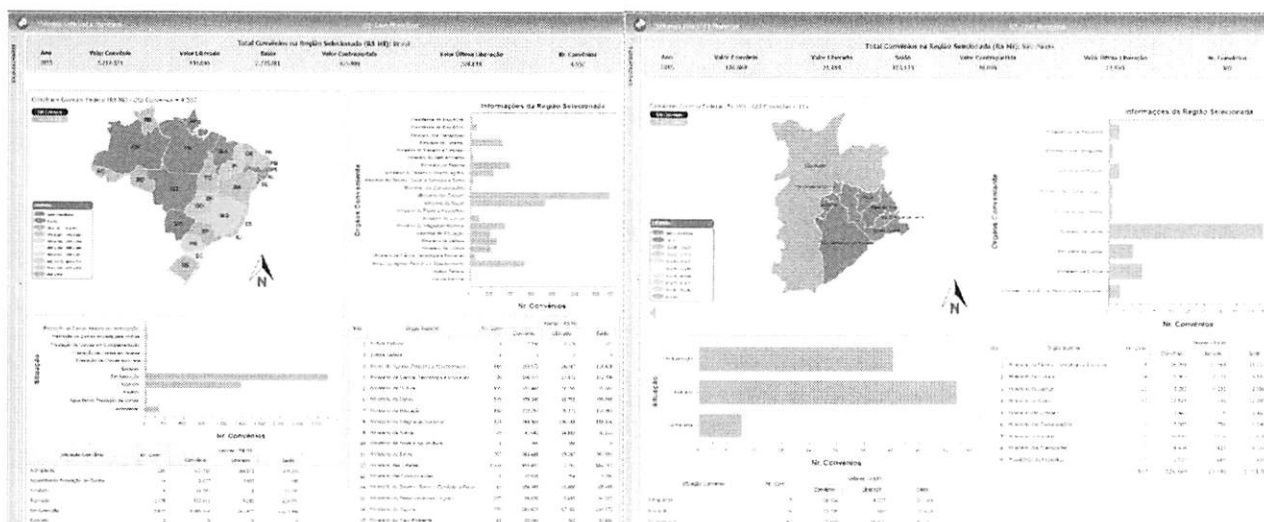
Total Convênios na Região Selecionada (R$ Mil): Brasil

| Ano | Valor Convênio | Valor Liberado | Saldo | Valor Contrapartida | Valor Última Liberação | Nr. Convênios |
|---|---|---|---|---|---|---|
| 2015 | 5.217.371 | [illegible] | 2.735.881 | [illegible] | 209.131 | 4.552 |

Informações da Região Selecionada

Órgãos Convenente

Nr. Convênios

N

Situação

Nr. Convênios

Total Convênios na Região Selecionada (R$ Mil): São Paulo

| Ano | Valor Convênio | Valor Liberado | Saldo | Valor Contrapartida | Valor Última Liberação | Nr. Convênios |
|---|---|---|---|---|---|---|
| 2015 | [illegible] | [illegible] | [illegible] | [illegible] | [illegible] | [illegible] |

Informações da Região Selecionada

Órgãos Convenente

Nr. Convênios

N

Situação

Nr. Convênios